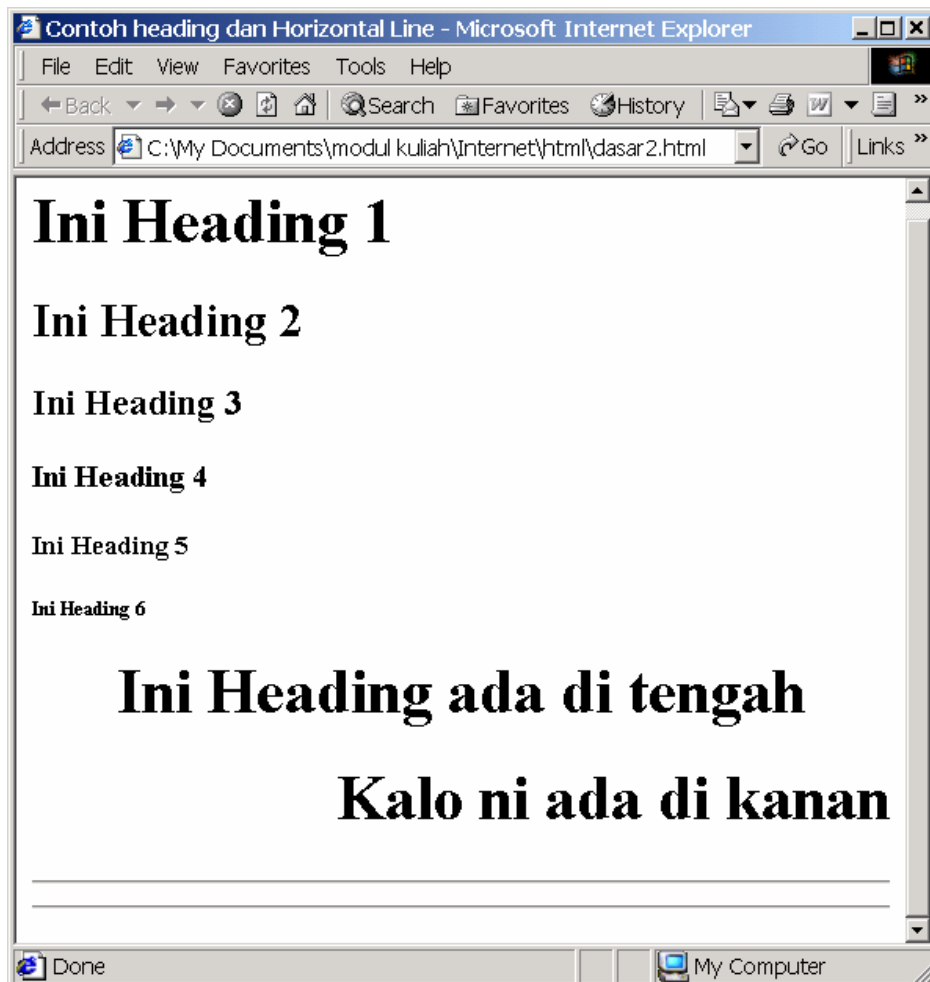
Contoh heading dan Horizontal Line - Microsoft Internet Explorer

File Edit View Favorites Tools Help

Back Search Favorites History

Address C:\My Documents\modul kuliah\Internet\html\dasar2.html Go Links »

# Ini Heading 1

## Ini Heading 2

### Ini Heading 3

#### Ini Heading 4

##### Ini Heading 5

###### Ini Heading 6

# Ini Heading ada di tengah

# Kalo ni ada di kanan

Done My Computer